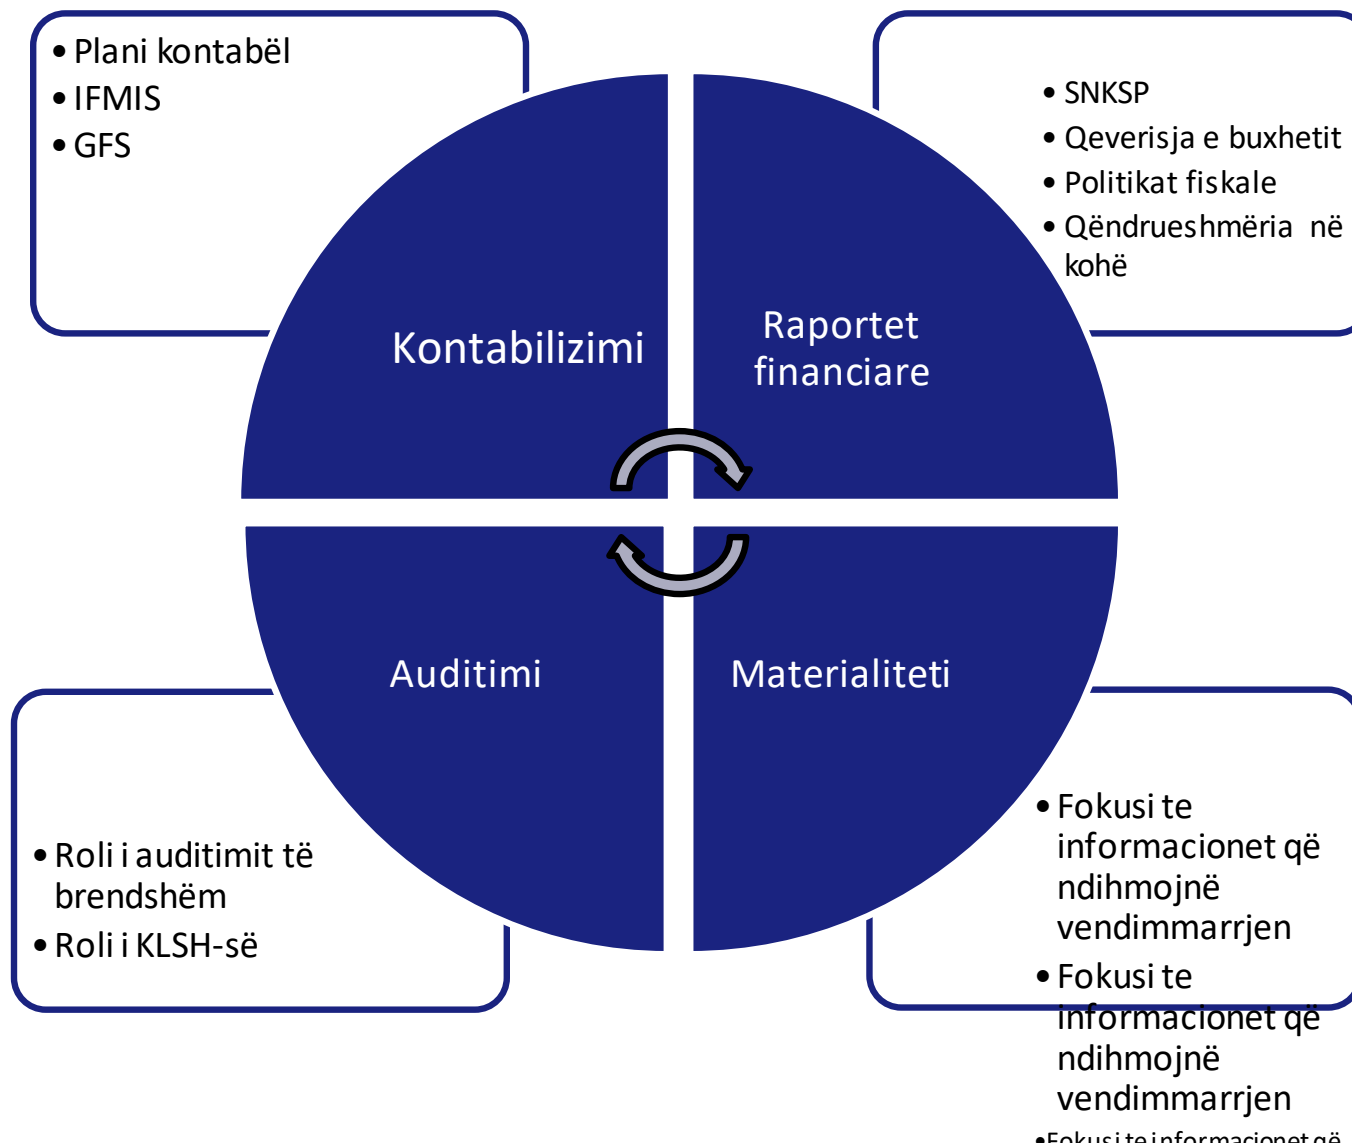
• Plani kontabël
• IFMIS
• GFS

• SNKSP
• Qeverisja e buxhetit
• Politikat fiskale
• Qëndrueshmëria në kohë

Kontabilizimi

Raportet financiare

Auditimi

Materialiteti

• Roli i auditimit të brendshëm
• Roli i KLSH-së

• Fokusi te informacionet që ndihmojnë vendimmarrjen
• Fokusi te informacionet që ndihmojnë vendimmarrjen
•Fokusi te informacionet që